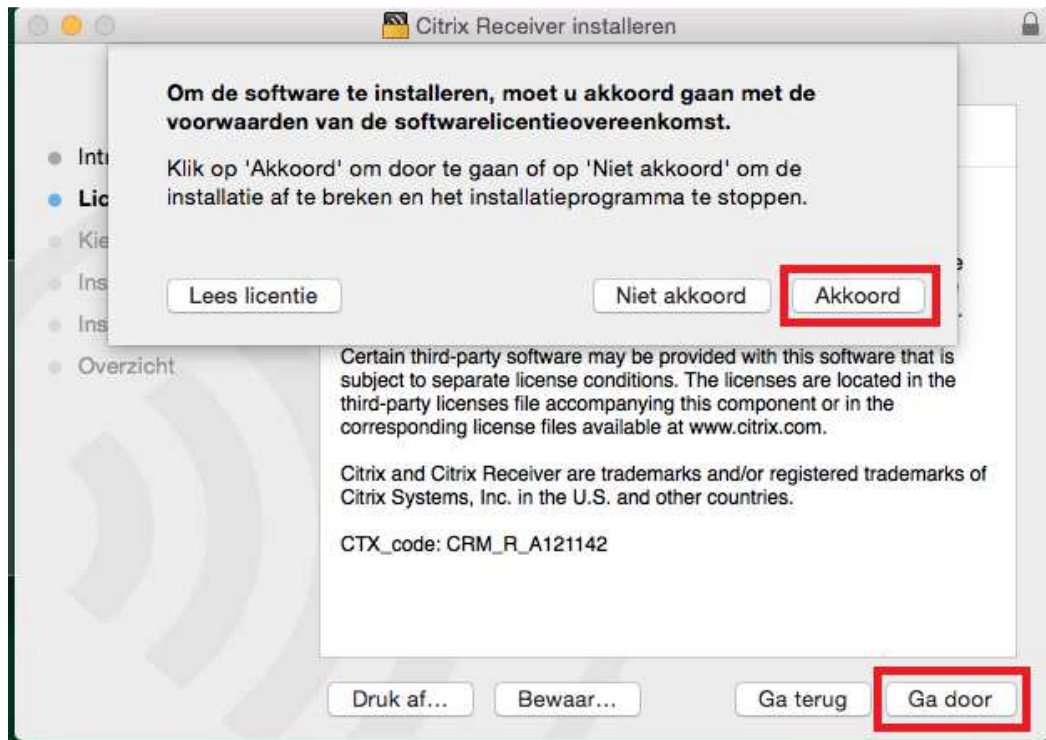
Citrix Receiver installeren

Om de software te installeren, moet u akkoord gaan met de voorwaarden van de softwarelicentieovereenkomst.

Klik op 'Akkoord' om door te gaan of op 'Niet akkoord' om de installatie af te breken en het installatieprogramma te stoppen.

Lees licentie

Niet akkoord

Akkoord

Intr

Lic

Kie

Ins

Ins

Overzicht

e

Certain third-party software may be provided with this software that is subject to separate license conditions. The licenses are located in the third-party licenses file accompanying this component or in the corresponding license files available at www.citrix.com.

Citrix and Citrix Receiver are trademarks and/or registered trademarks of Citrix Systems, Inc. in the U.S. and other countries.

CTX_code: CRM_R_A121142

Druk af...

Bewaar...

Ga terug

Ga door